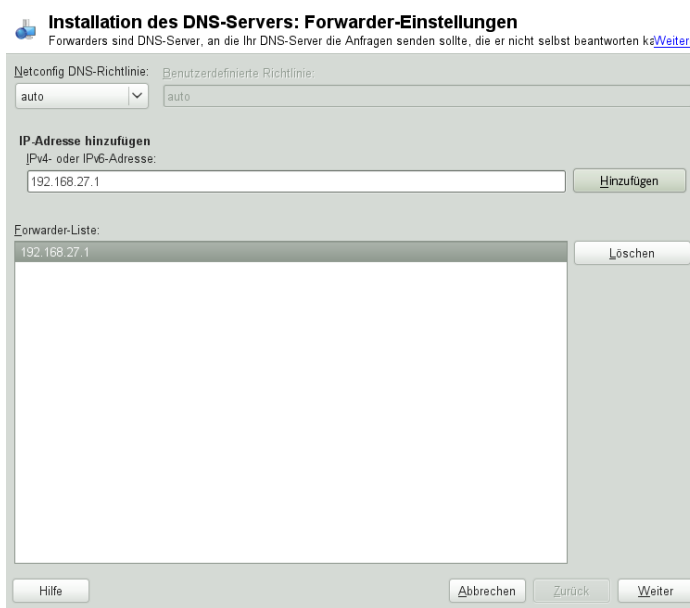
Installation des DNS-Servers: Forwarder-Einstellungen

Forwarders sind DNS-Server, an die Ihr DNS-Server die Anfragen senden sollte, die er nicht selbst beantworten kaWeiter

Netconfig DNS-Richtlinie:

auto

Benutzerdefinierte Richtlinie:

auto

IP-Adresse hinzufügen

IPv4- oder IPv6-Adresse:

192.168.27.1

Hinzufügen

Forwarder-Liste:

192.168.27.1

Löschen

Hilfe

Abbrechen

Zurück

Weiter